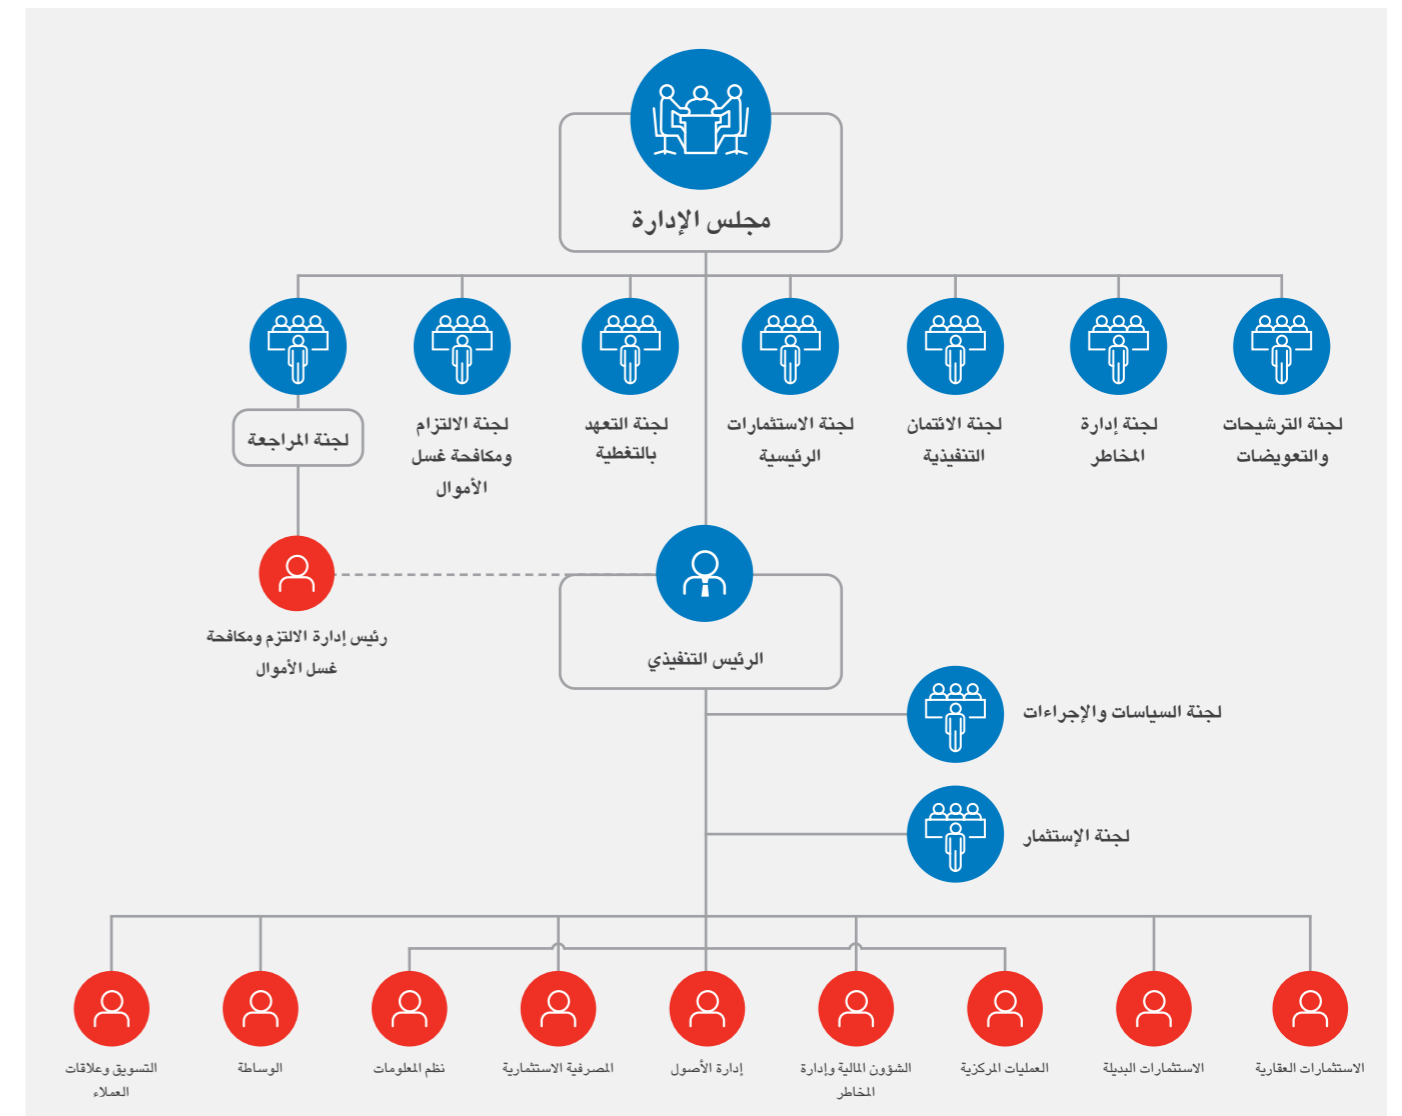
مجلس الإدارة

لجنة الترشيحات والتعويضات

لجنة إدارة المخاطر

لجنة الائتمان التنفيذية

لجنة الاستثمارات الرئيسية

لجنة التعهد بالتغطية

لجنة الالتزام ومكافحة غسل الأموال

لجنة المراجعة

رئيس إدارة الالتزام ومكافحة غسل الأموال

الرئيس التنفيذي

لجنة السياسات والإجراءات

لجنة الإستثمار

الاستثمارات العقارية

الاستثمارات البديلة

العمليات المركزية

الشؤون المالية وإدارة المخاطر

إدارة الأصول

المصرفية الاستثمارية

نظم المعلومات

الوساطة

التسويق وعلاقات العملاء